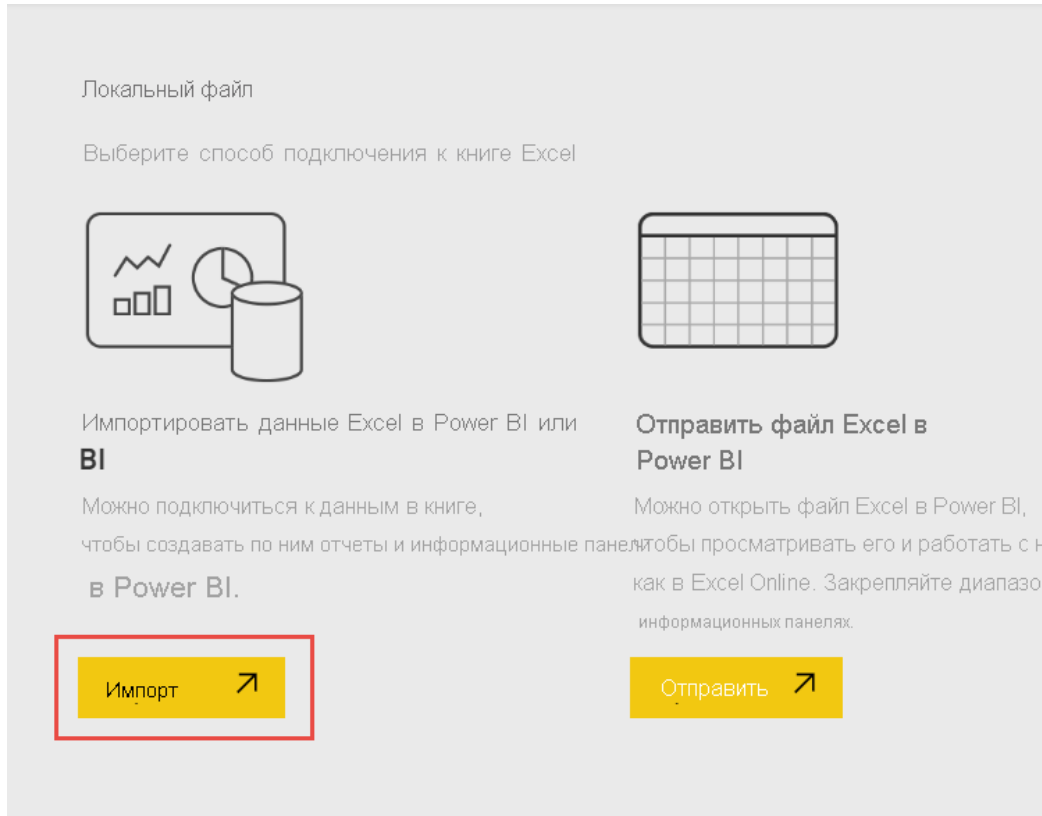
Локальный файл

Выберите способ подключения к книге Excel

Импортировать данные Excel в Power BI или BI

Можно подключиться к данным в книге, чтобы создавать по ним отчеты и информационные панели в Power BI.

Импорт

Отправить файл Excel в Power BI

Можно открыть файл Excel в Power BI, чтобы просматривать его и работать с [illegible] как в Excel Online. Закрепляйте диапазо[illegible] информационных панелях.

Отправить